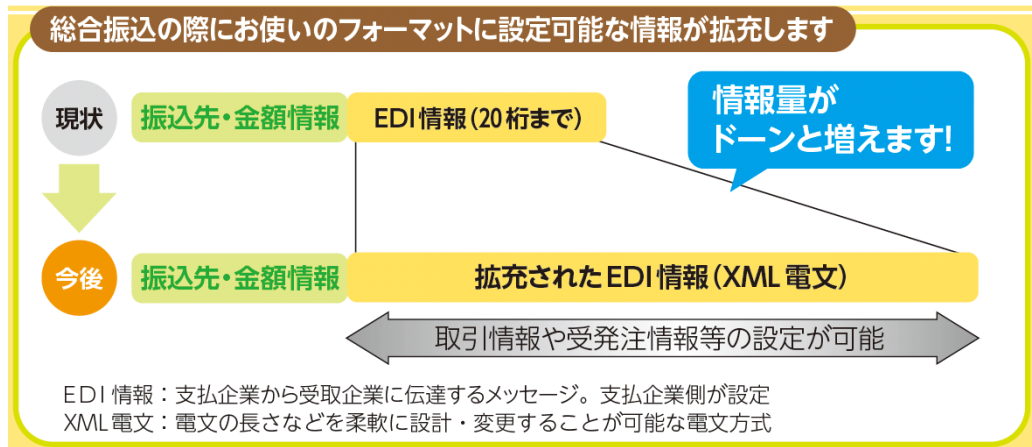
総合振込の際にお使いのフォーマットに設定可能な情報が拡充します

現状

振込先・金額情報

EDI情報（20桁まで）

情報量がドーンと増えます!

今後

振込先・金額情報

拡充されたEDI情報（XML電文）

取引情報や受発注情報等の設定が可能

EDI情報：支払企業から受取企業に伝達するメッセージ。支払企業側が設定
XML電文：電文の長さなどを柔軟に設計・変更することが可能な電文方式